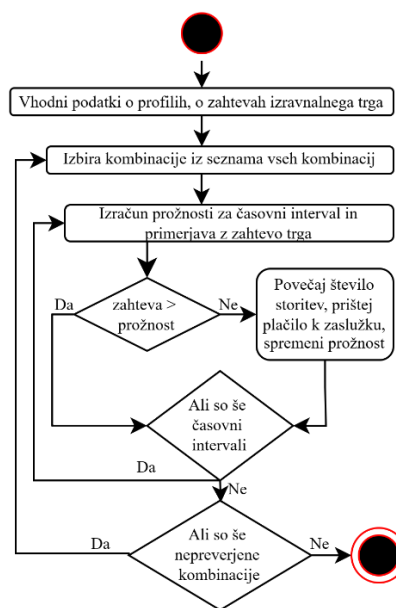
Vhodni podatki o profilih, o zahtevah izravnalnega trga

Izbira kombinacije iz seznama vseh kombinacij

Izračun prožnosti za časovni interval in primerjava z zahtevo trga

Da

zahteva > prožnost

Ne

Povečaj število storitev, prištej plačilo k zaslužku, spremeni prožnost

Ali so še časovni intervali

Da

Ne

Da

Ali so še nepreverjene kombinacije

Ne